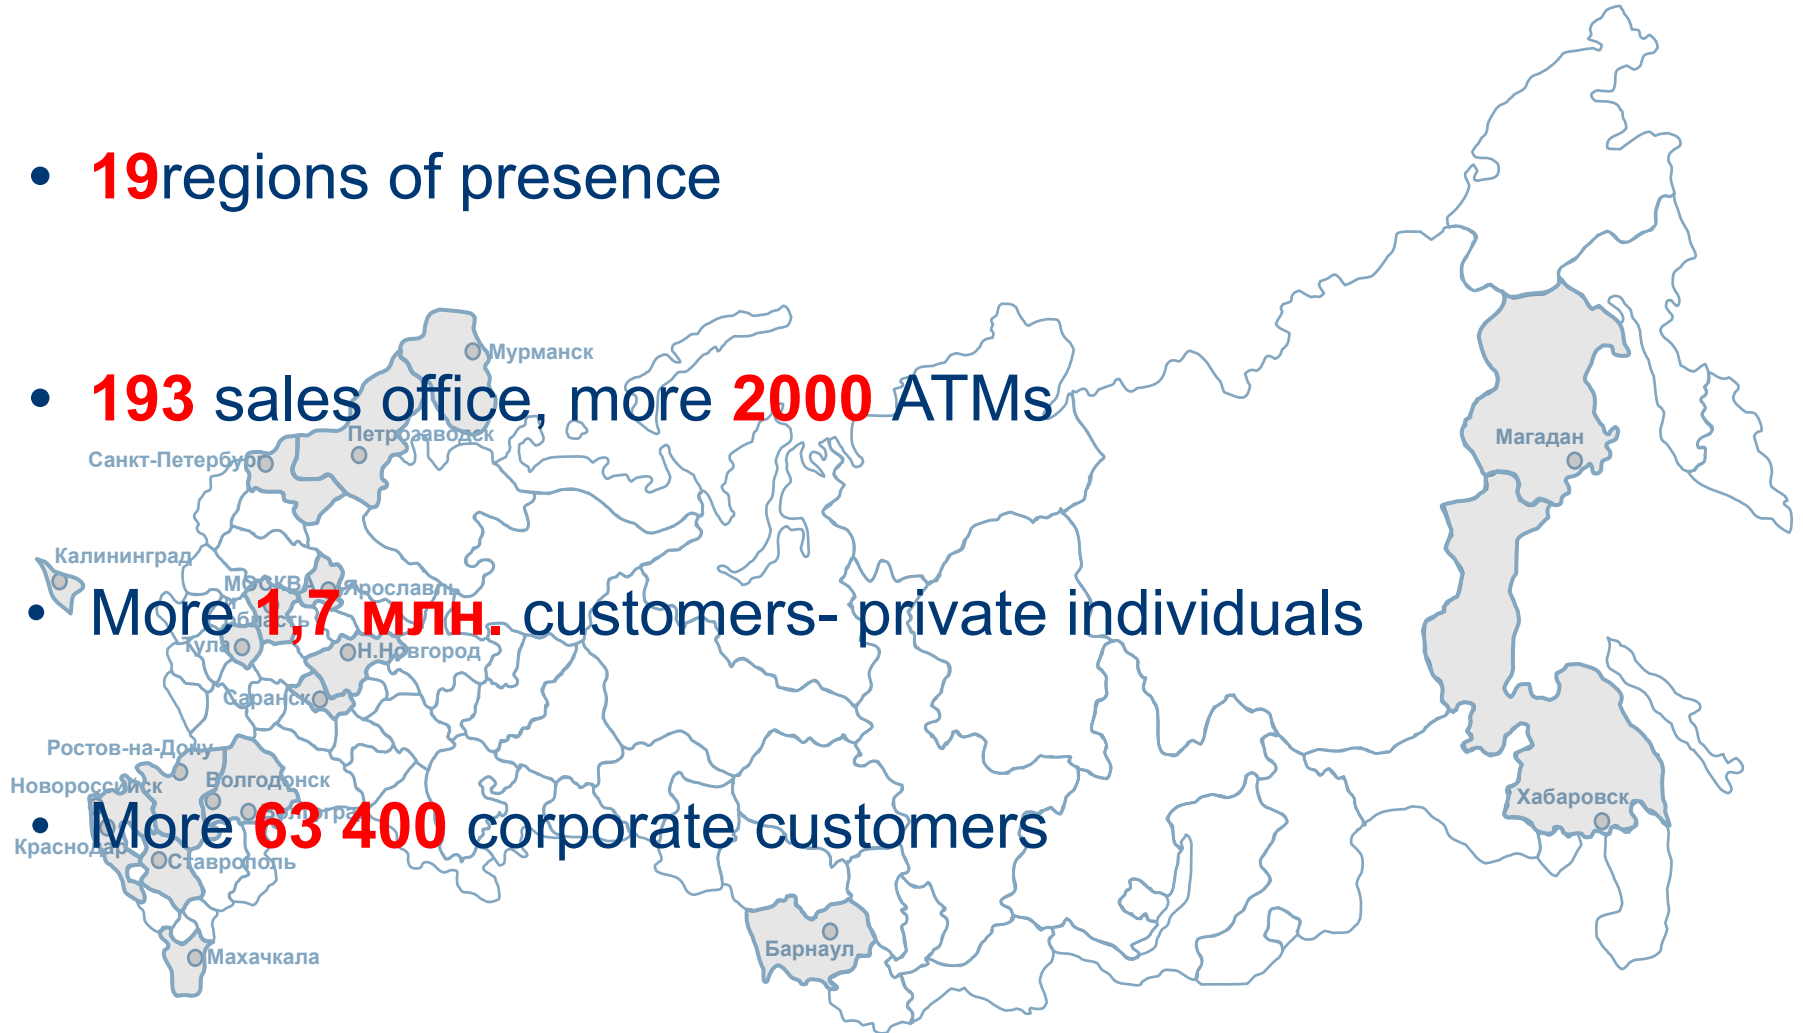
• 19regions of presence

• 193 sales office, more 2000 ATMs

• More 1,7 млн. customers- private individuals

• More 63 400 corporate customers

Мурманск
Петрозаводск
Санкт-Петербург
Калининград
МОСКВА
Ярославль
Тула
Н.Новгород
Саранск
Ростов-на-Дону
Новороссийск
Волгодонск
Краснодар
Ставрополь
Махачкала
Барнаул
Магадан
Хабаровск